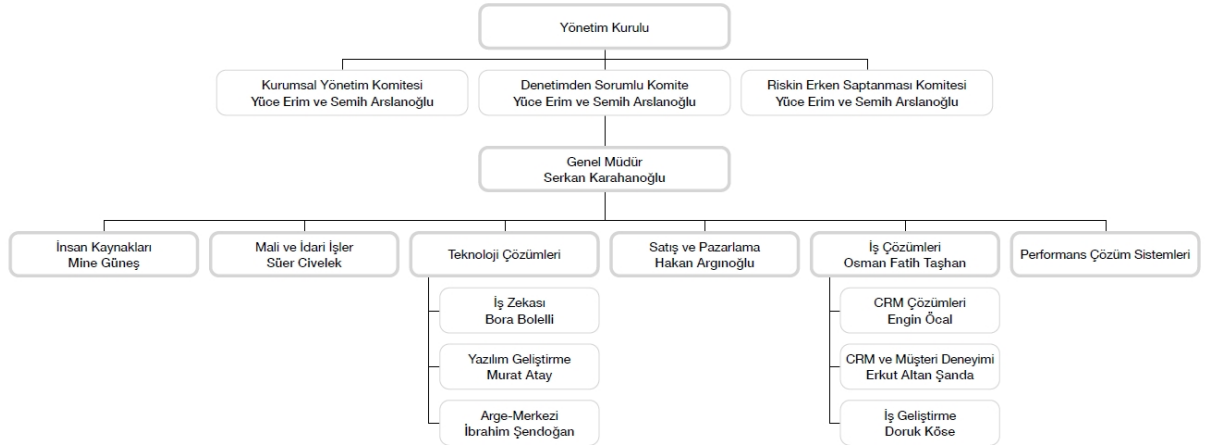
Yönetim Kurulu

Kurumsal Yönetim Komitesi
Yüce Erim ve Semih Arslanoğlu

Denetimden Sorumlu Komite
Yüce Erim ve Semih Arslanoğlu

Riskin Erken Saptanması Komitesi
Yüce Erim ve Semih Arslanoğlu

Genel Müdür
Serkan Karahanoğlu

İnsan Kaynakları
Mine Güneş

Mali ve İdari İşler
Süer Civelek

Teknoloji Çözümleri

Satış ve Pazarlama
Hakan Argınoğlu

İş Çözümleri
Osman Fatih Taşhan

Performans Çözüm Sistemleri

İş Zekası
Bora Bolelli

Yazılım Geliştirme
Murat Atay

Arge-Merkezi
İbrahim Şendoğan

CRM Çözümleri
Engin Öcal

CRM ve Müşteri Deneyimi
Erkut Altan Şanda

İş Geliştirme
Doruk Köse